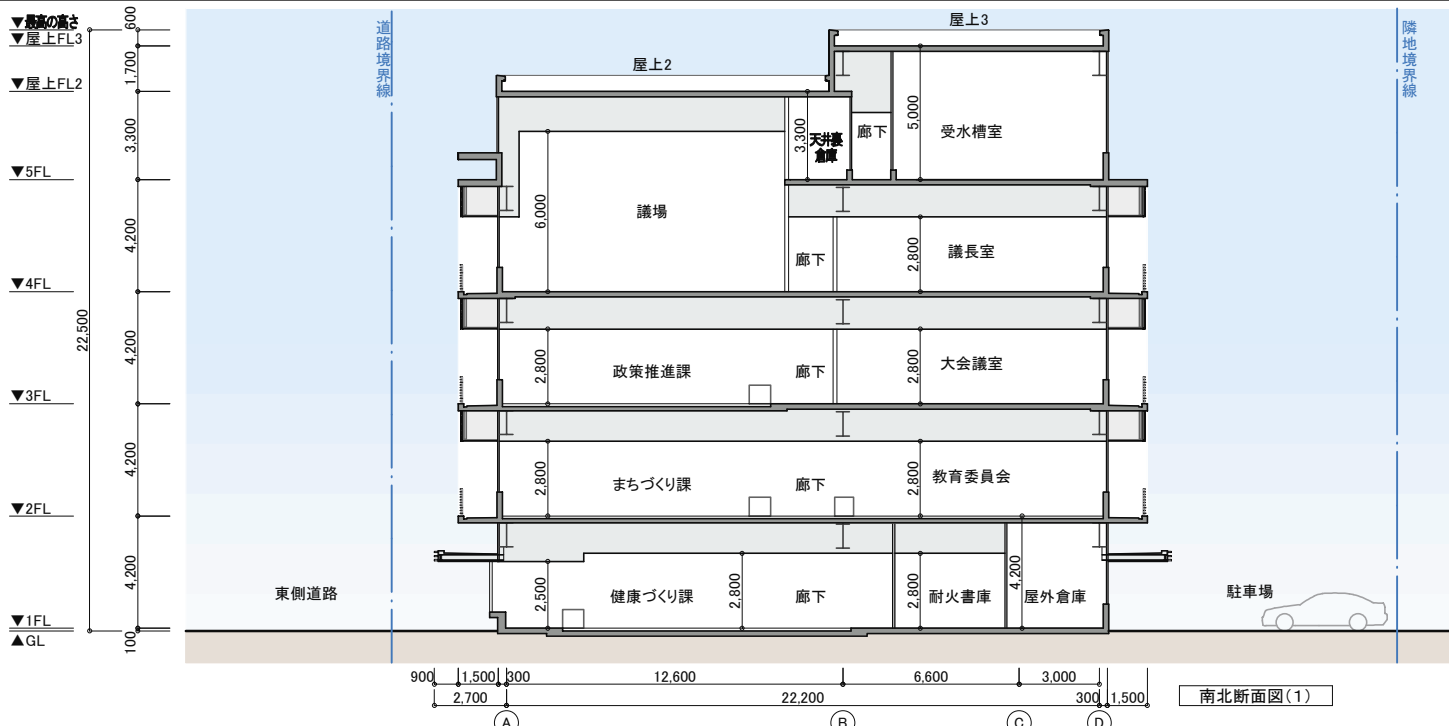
▼最高の高さ
▼屋上FL3
▼屋上FL2
▼5FL
▼4FL
▼3FL
▼2FL
▼1FL
▲GL

600
1,700
3,300
4,200
4,200
4,200
4,200
100
22,500

道路境界線
隣地境界線

屋上3
屋上2
受水槽室
廊下
5,000
3,300
天井裏倉庫
議場
6,000
廊下
2,800
議長室
2,800
政策推進課
廊下
2,800
大会議室
2,800
まちづくり課
廊下
2,800
教育委員会
4,200
2,500
健康づくり課
2,800
廊下
2,800
耐火書庫
屋外倉庫
東側道路
駐車場

900
1,500
300
12,600
6,600
3,000
2,700
22,200
300
1,500
南北断面図(1)
A
B
C
D